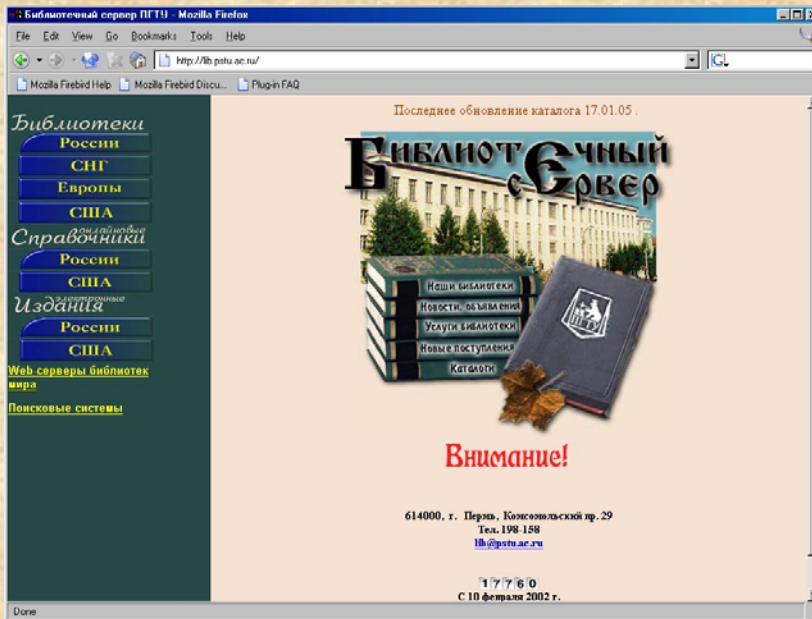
Библиотечный сервер ПГТУ - Mozilla Firefox

File Edit View Go Bookmarks Tools Help

http://lib.pstu.ac.ru/

Mozilla Firebird Help Mozilla Firebird Discu... Plug-in FAQ

Библиотеки
России
СНГ
Европы
США
Справочники онлайновые
России
США
Издания электронные
России
США
Web-серверы библиотек мира
Поисковые системы

Последнее обновление каталога 17.01.05 .

Библиотечный сервер

Наши библиотеки
Новости, объявления
Услуги библиотеки
Новые поступления
Каталоги

ПГТУ

Внимание!

614000, г. Пермь, Комсомольский пр. 29
Тел. 198-158
lib@pstu.ac.ru

17760
С 10 февраля 2002 г.

Done